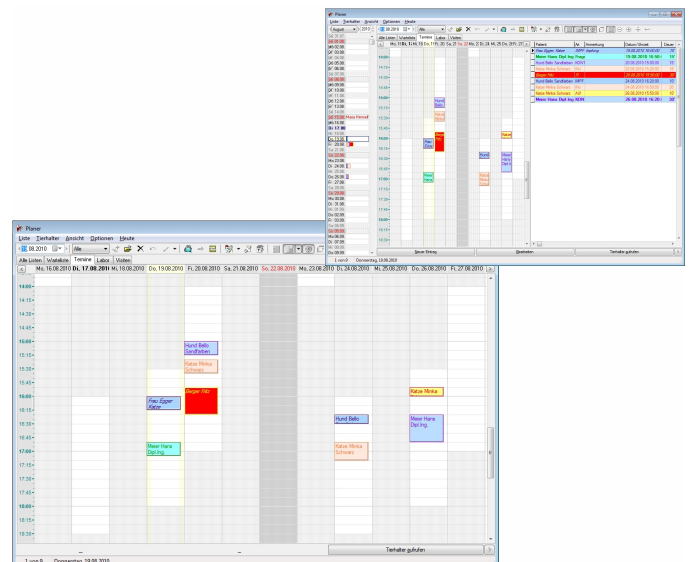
Planer

Liste Tierhalter Ansicht Optionen Heute

08.2010 Alle

Alle Listen Warteliste Termine Labor Visiten

Mo, 16.08.2010 Di, 17.08.2010 Mi, 18.08.2010 Do, 19.08.2010 Fr, 20.08.2010 Sa, 21.08.2010 So, 22.08.2010 Mo, 23.08.2010 Di, 24.08.2010 Mi, 25.08.2010 Do, 26.08.2010 Fr, 27.08.2010

14:00
14:15
14:30
14:45
15:00
15:15
15:30
15:45
16:00
16:15
16:30
16:45
17:00
17:15
17:30
17:45
18:00
18:15
18:30

Hund Bello Sandfelben

Katze Minka Schwarz

Berger Fritz

Frau Egger Kater

Meier Hans Dipl.Ing.

Hund Bello

Katze Minka Schwarz

Katze Minka

Meier Hans Dipl.Ing.

Tierhalter gutrufen

1 von 9 Donnerstag, 19.08.2010

Planer

Liste Tierhalter Ansicht Optionen Heute

August 2010

08.2010 Alle

Alle Listen Warteliste Termine Labor Visiten

Patient | Nr | Anmerkung | Datum/Uhrzeit | Dauer

Frau Egger Kater
Meier Hans Dipl.Ing.
Hund Bello Sandfelben
Katze Minka Schwarz
Berger Fritz
Hund Bello Sandfelben
Katze Minka Schwarz
Katze Minka Schwarz
Meier Hans Dipl.Ing.

19.08.2010 16:00:00
19.08.2010 16:50:00
20.08.2010 15:00:00
20.08.2010 15:20:00
20.08.2010 16:00:00
24.08.2010 16:20:00
24.08.2010 16:50:00
26.08.2010 15:50:00
26.08.2010 16:20:00

Mona Himmel

Neuer Eintrag

Bearbeiten

Tierhalter gutrufen

1 von 9 Donnerstag, 19.08.2010